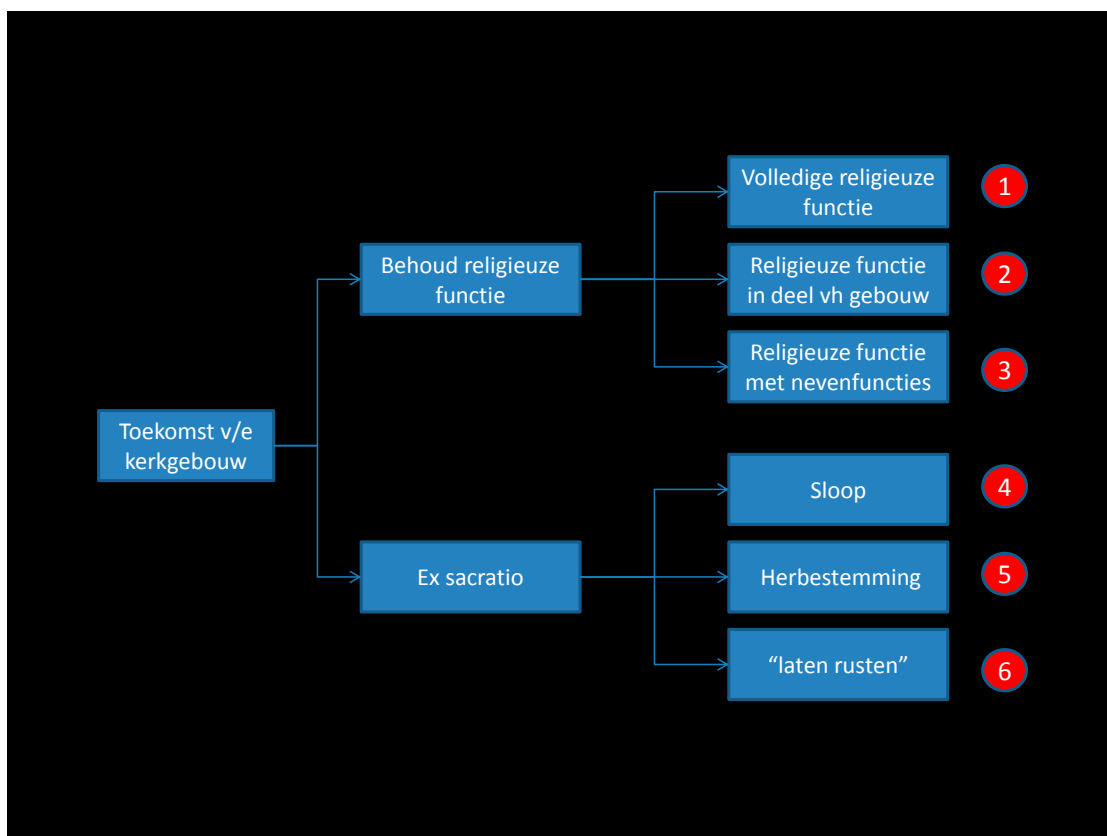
Toekomst v/e kerkgebouw

Behoud religieuze functie

Volledige religieuze functie

1

Religieuze functie in deel vh gebouw

2

Religieuze functie met nevenfuncties

3

Ex sacratio

Sloop

4

Herbestemming

5

“laten rusten”

6